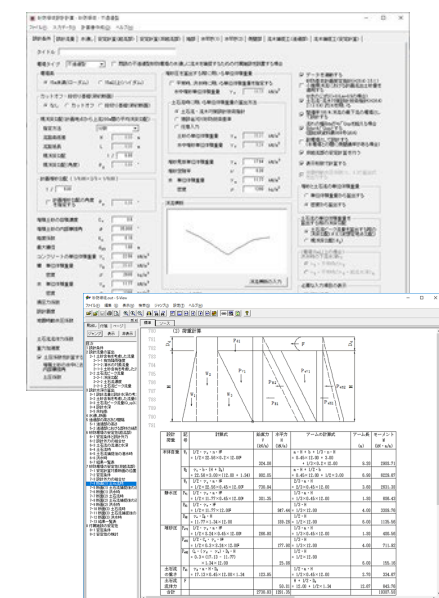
■ 砂防堰堤設計計算・砂防堰堤・不透過型

ファイル(F)　入力データ(I)　計算・出力(C)　ヘルプ(H)

タイトル

堰堤タイプ　不透過型

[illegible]

ウォッタフ・剥離工仕様(剥離直接)

常時　雨水

堰堤寸法

設計堆積土の算出

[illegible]

土石流流体の密度

コンクリートの単位体積重量

単位体積重量

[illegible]

堰堤内側水位

雨水流下

土石流高水量

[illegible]

■ 砂防堰堤設計 - [出力]

ファイル(F)　編集(E)　表示(V)　書式(O)　ツール(T)　ウィンドウ(W)　ヘルプ(H)

(1) 荷重計算

| 荷重区分 | 記号 | 計算式 | 鉛直力 V (kN) | 水平力 H (kN) | アームの計算式 | アーム長 (m) | モーメント M (kN·m) |
|---|---|---|---|---|---|---|---|
| 堤体自重 | $W_1$ | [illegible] | 304.88 | | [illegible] | 6.50 | 1981.71 |
| | $W_2$ | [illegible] | 682.85 | | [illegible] | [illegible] | 3228.67 |
| | $W_3$ | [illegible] | 730.84 | | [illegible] | 3.60 | 2631.03 |
| 静水圧 | $P_1$ | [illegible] | | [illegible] | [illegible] | 1.50 | 606.42 |
| | $P_2$ | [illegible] | | 587.46 | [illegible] | 4.00 | 2349.76 |
| 堆砂圧 | $P_{e1}$ | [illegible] | | 105.29 | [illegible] | 10.80 | 1135.58 |
| | $P_{e2}$ | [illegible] | 295.80 | | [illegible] | 1.00 | 485.80 |
| | $P_{e3}$ | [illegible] | | 177.80 | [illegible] | 4.00 | 711.20 |
| | $P_{e4}$ | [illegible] | | 25.30 | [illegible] | 6.00 | 155.18 |
| 土石流流体力 | $F$ | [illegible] | 123.65 | | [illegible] | 3.70 | 334.67 |
| 土石流流体圧 | $P_d$ | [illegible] | | 50.51 | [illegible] | 12.67 | 641.76 |
| 合計 | | | 2730.03 | 1291.05 | | | 13597.55 |